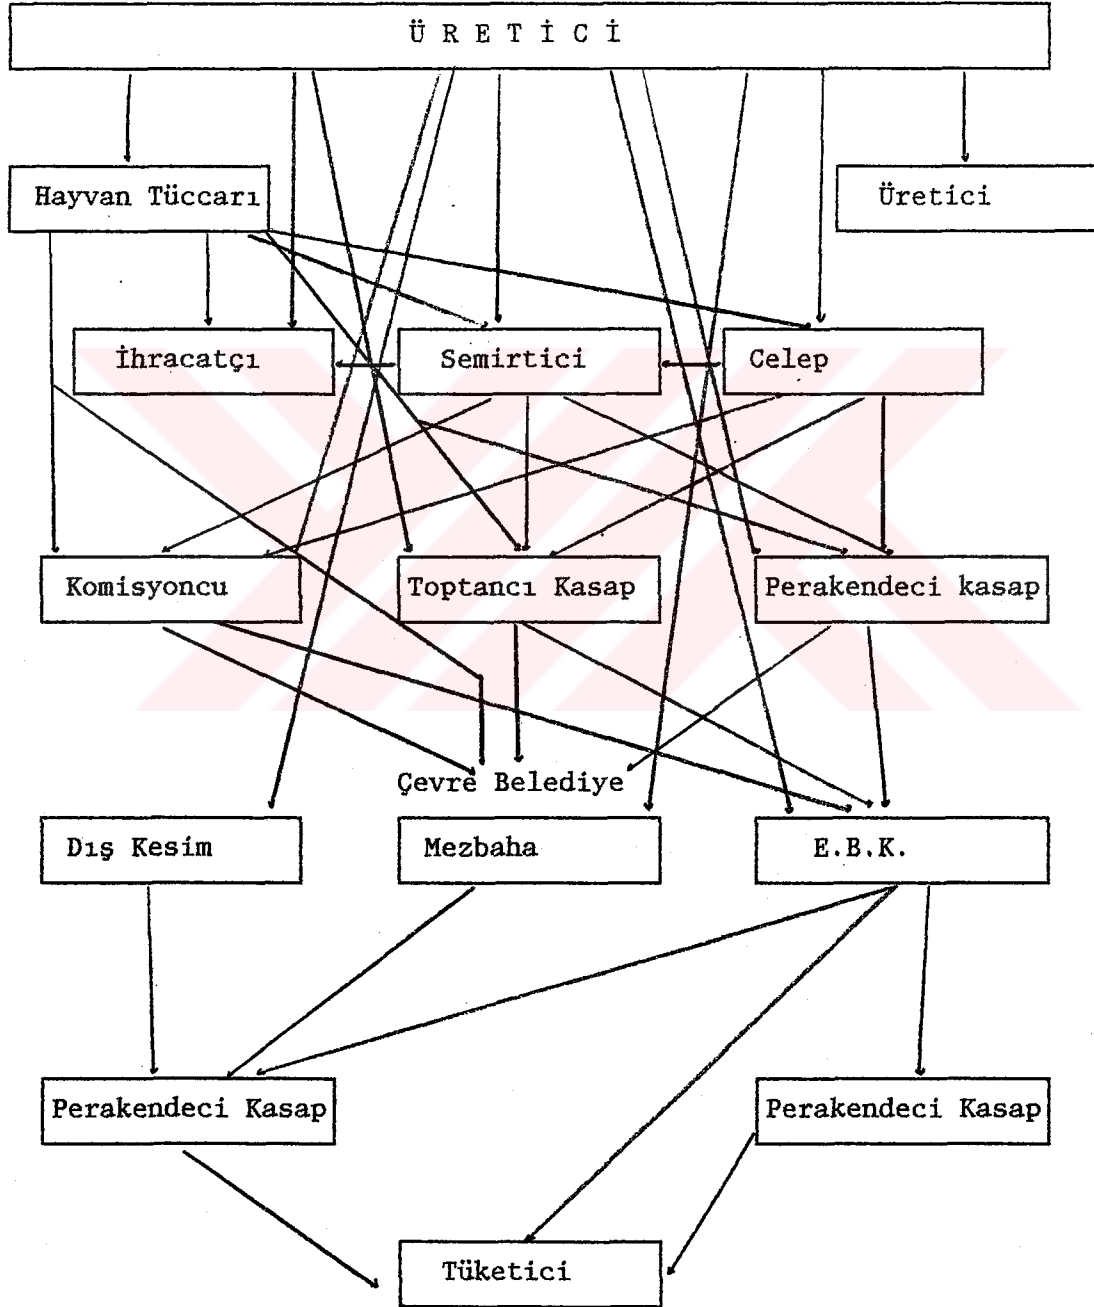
Ü R E T İ C İ

Hayvan Tüccarı

Üretici

İhracatçı

Semirtici

Celep

Komisyoncu

Toptancı Kasap

Perakendeci kasap

Çevre Belediye

Dış Kesim

Mezbaha

E.B.K.

Perakendeci Kasap

Perakendeci Kasap

Tüketici